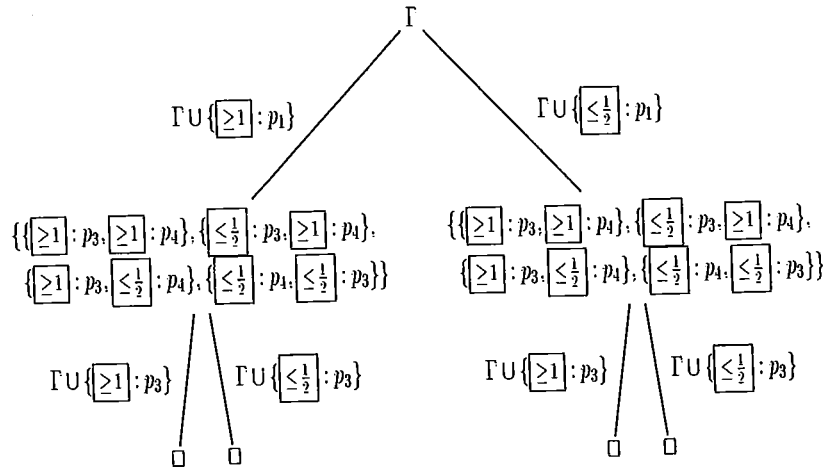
$\Gamma$

$\Gamma \cup \{\boxed{\geq 1} : p_1\}$

$\Gamma \cup \{\boxed{\leq \frac{1}{2}} : p_1\}$

$\{\{\boxed{\geq 1} : p_3, \boxed{\geq 1} : p_4\}, \{\boxed{\leq \frac{1}{2}} : p_3, \boxed{\geq 1} : p_4\}, \{\boxed{\geq 1} : p_3, \boxed{\leq \frac{1}{2}} : p_4\}, \{\boxed{\leq \frac{1}{2}} : p_4, \boxed{\leq \frac{1}{2}} : p_3\}\}$

$\{\{\boxed{\geq 1} : p_3, \boxed{\geq 1} : p_4\}, \{\boxed{\leq \frac{1}{2}} : p_3, \boxed{\geq 1} : p_4\}, \{\boxed{\geq 1} : p_3, \boxed{\leq \frac{1}{2}} : p_4\}, \{\boxed{\leq \frac{1}{2}} : p_4, \boxed{\leq \frac{1}{2}} : p_3\}\}$

$\Gamma \cup \{\boxed{\geq 1} : p_3\}$

$\Gamma \cup \{\boxed{\leq \frac{1}{2}} : p_3\}$

$\Gamma \cup \{\boxed{\geq 1} : p_3\}$

$\Gamma \cup \{\boxed{\leq \frac{1}{2}} : p_3\}$

$\Box$ $\Box$ $\Box$ $\Box$